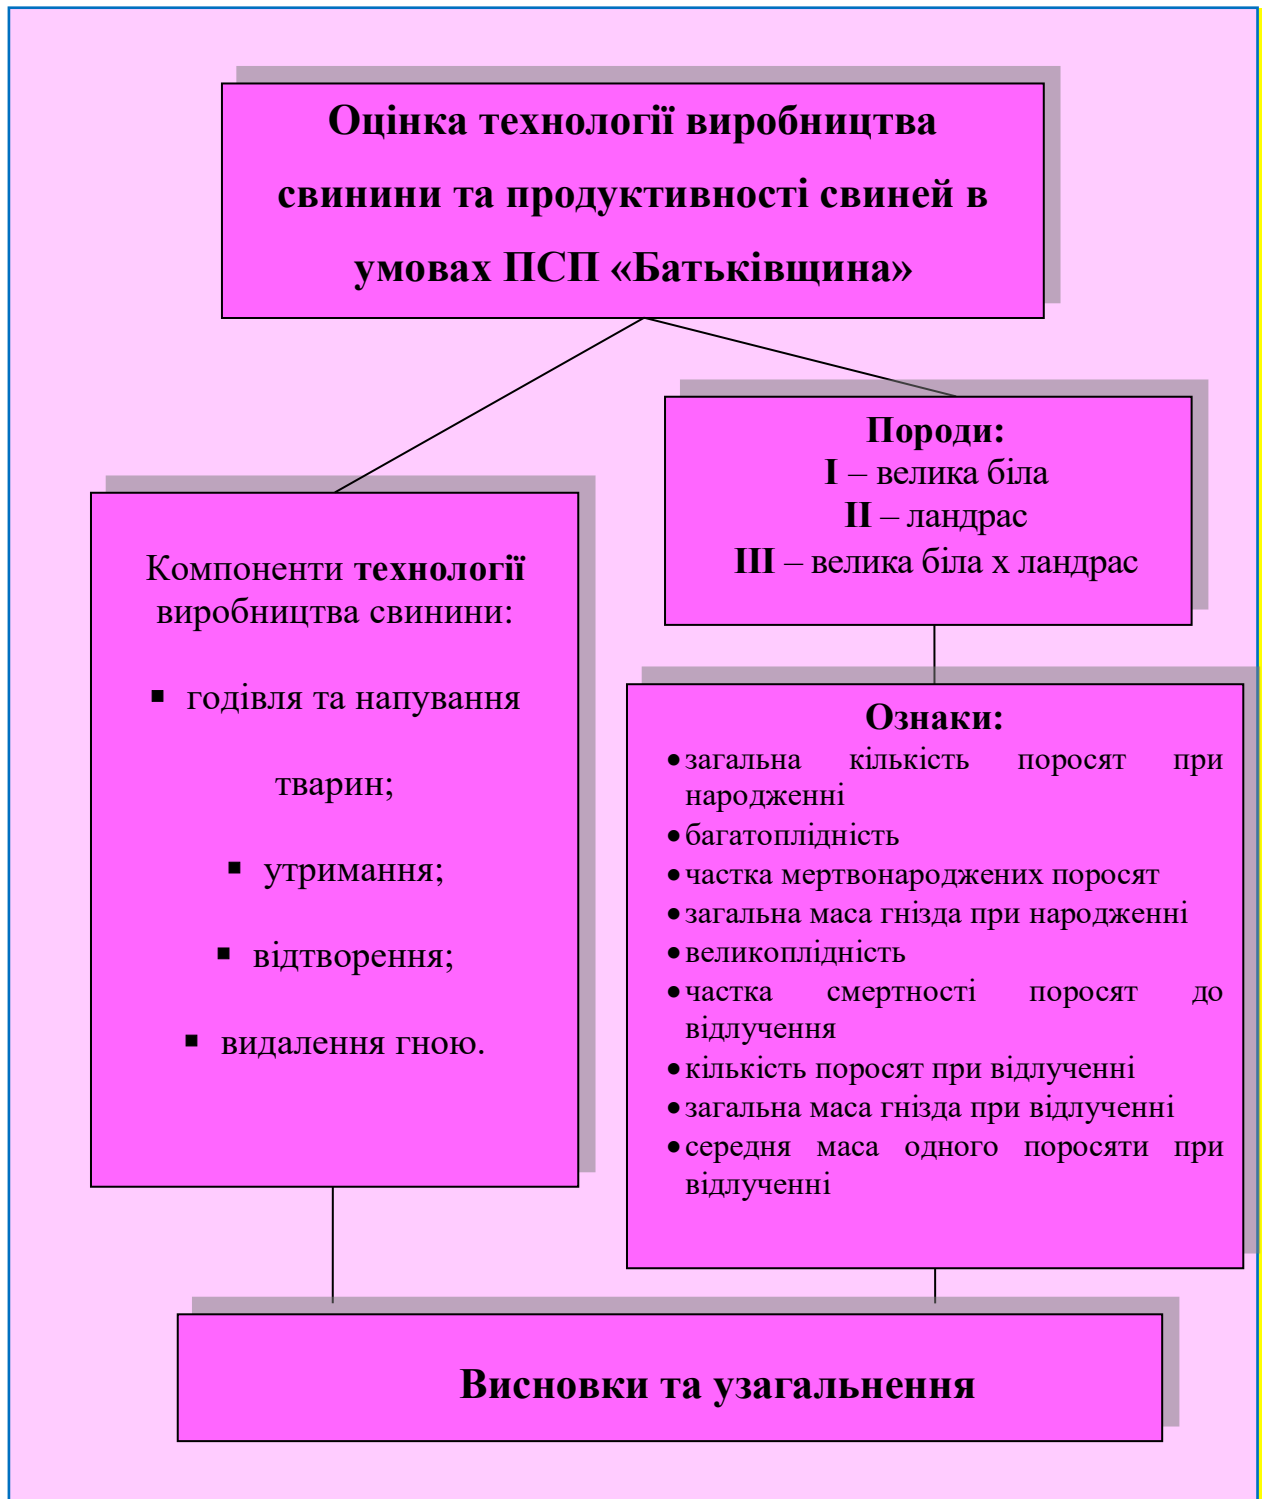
Оцінка технології виробництва свинини та продуктивності свиней в умовах ПСП «Батьківщина»

Породи:
I – велика біла
II – ландрас
III – велика біла х ландрас

Компоненти технології виробництва свинини:

- годівля та напування тварин;
- утримання;
- відтворення;
- видалення гною.

Ознаки:
- загальна кількість поросят при народженні
- багатоплідність
- частка мертвонароджених поросят
- загальна маса гнізда при народженні
- великоплідність
- частка смертності поросят до відлучення
- кількість поросят при відлученні
- загальна маса гнізда при відлученні
- середня маса одного поросяти при відлученні

Висновки та узагальнення